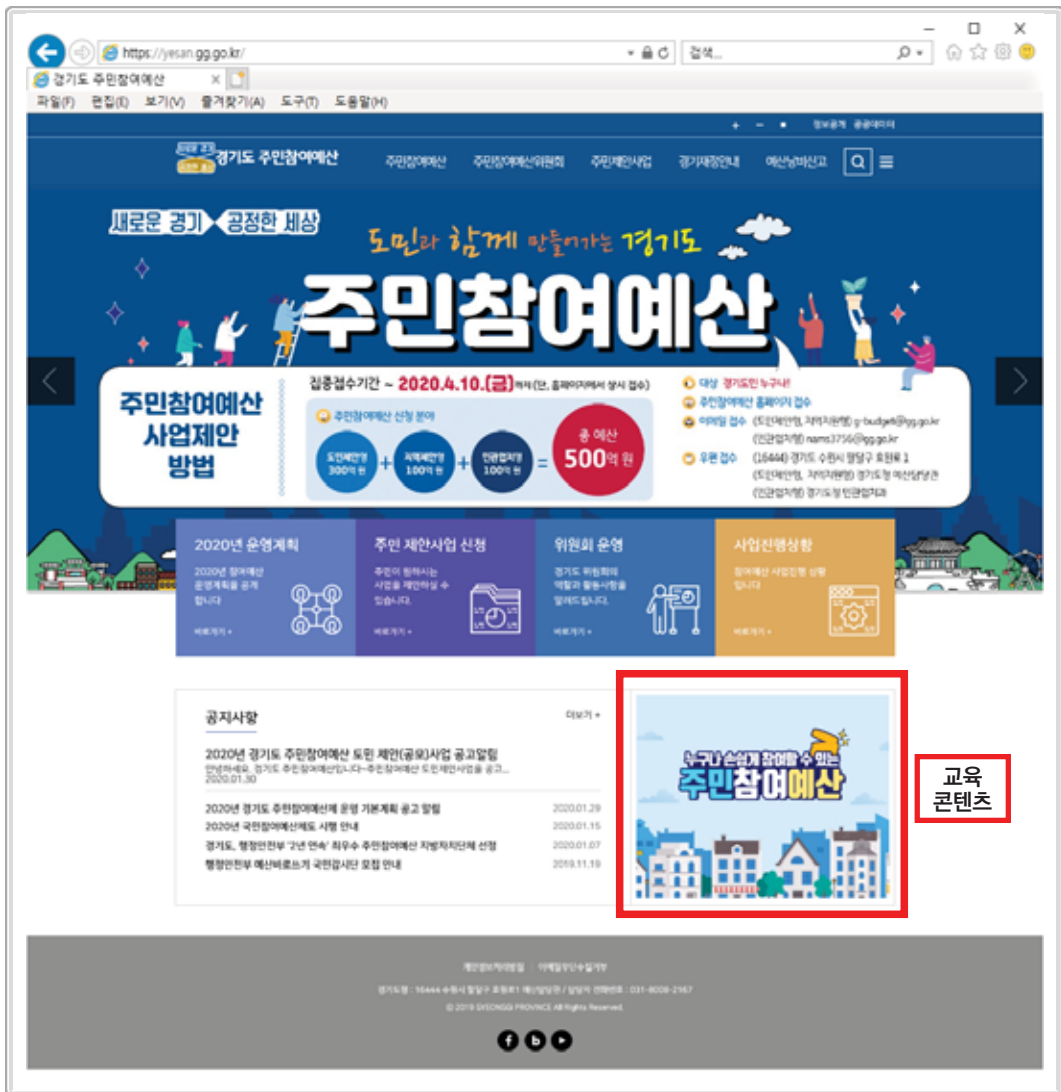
https://yesan.gg.go.kr/
검색...
경기도 주민참여예산
파일(F) 편집(E) 보기(V) 즐겨찾기(A) 도구(T) 도움말(H)

정보공개 공공데이터

경기도 주민참여예산
주민참여예산 주민참여예산위원회 주민제안사업 경기재정안내 예산낭비신고

새로운 경기 공정한 세상
도민과 함께 만들어가는 경기도
주민참여예산

주민참여예산 사업제안 방법
집중접수기간 ~ 2020.4.10.(금)까지 (단, 홈페이지에서 상시 접수)
주민참여예산 신청 분야
도민제안형 300억 원 + 지역제안형 100억 원 + 민관협치형 100억 원 = 총 예산 500억 원
대상 경기도민 누구나!
주민참여예산 홈페이지 접수
이메일 접수 (도민제안형, 지역제안형) g-budget@gg.go.kr (민관협치형) nams3756@gg.go.kr
우편 접수 (16444) 경기도 수원시 팔달구 효원로 1 (도민제안형, 지역제안형) 경기도청 예산담당관 (민관협치형) 경기도청 민관협치과

2020년 운영계획
2020년 참여예산 운영계획을 공개합니다
바로가기 +

주민 제안사업 신청
주민이 원하시는 사업을 제안하실 수 있습니다.
바로가기 +

위원회 운영
경기도 위원회의 역할과 활동사항을 알려드립니다.
바로가기 +

사업진행상황
참여예산 사업진행 상황입니다
바로가기 +

공지사항
더보기 +
2020년 경기도 주민참여예산 도민 제안(공모)사업 공고알림
안녕하세요. 경기도 주민참여예산입니다~주민참여예산 도민제안사업을 공고...
2020.01.30
2020년 경기도 주민참여예산제 운영 기본계획 공고 알림 2020.01.29
2020년 국민참여예산제도 시행 안내 2020.01.15
경기도, 행정안전부 '2년 연속' 최우수 주민참여예산 지방자치단체 선정 2020.01.07
행정안전부 예산바로쓰기 국민감시단 모집 안내 2019.11.19

누구나 손쉽게 참여할 수 있는
주민참여예산

교육 콘텐츠

개인정보처리방침 | 이메일무단수집거부
경기도청 : 16444 수원시 팔달구 효원로1 예산담당관 / 담당자 전화번호 : 031-8008-2167
© 2019 GYEONGGI PROVINCE All Rights Reserved.